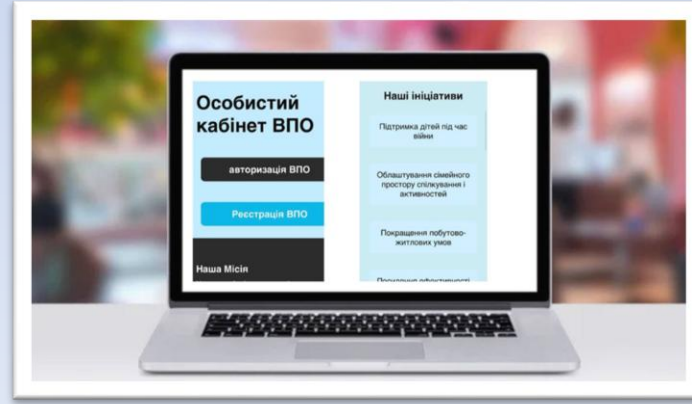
Особистий кабінет ВПО

авторизація ВПО

Реєстрація ВПО

Наша Місія

Наші ініціативи

Підтримка дітей під час війни

Облаштування сімейного простору спілкування і активностей

Покращення побутово-житлових умов

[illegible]